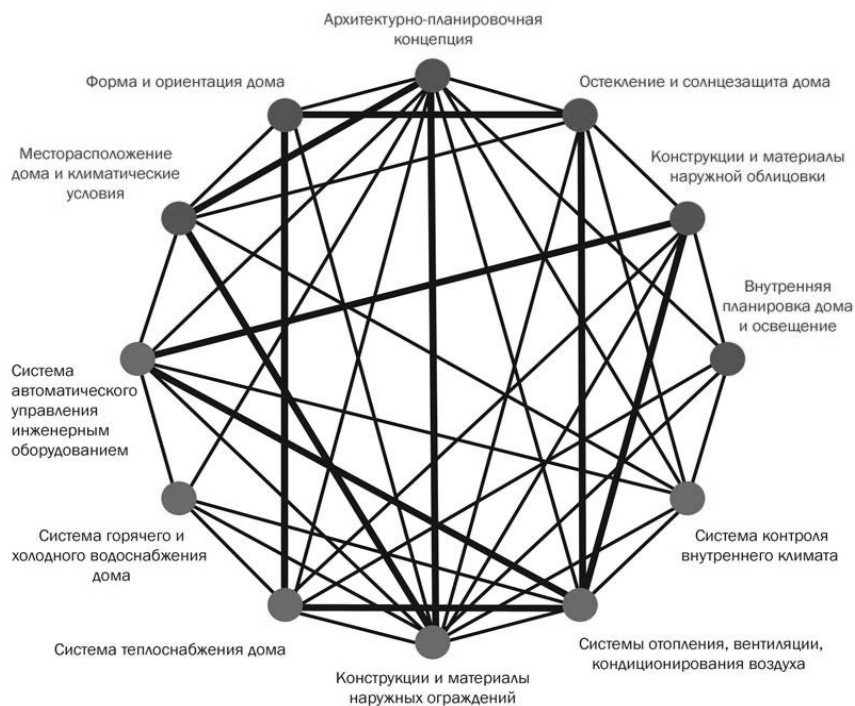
Архитектурно-планировочная концепция

Форма и ориентация дома

Остекление и солнцезащита дома

Месторасположение дома и климатические условия

Конструкции и материалы наружной облицовки

Внутренняя планировка дома и освещение

Система автоматического управления инженерным оборудованием

Система горячего и холодного водоснабжения дома

Система контроля внутреннего климата

Система теплоснабжения дома

Системы отопления, вентиляции, кондиционирования воздуха

Конструкции и материалы наружных ограждений